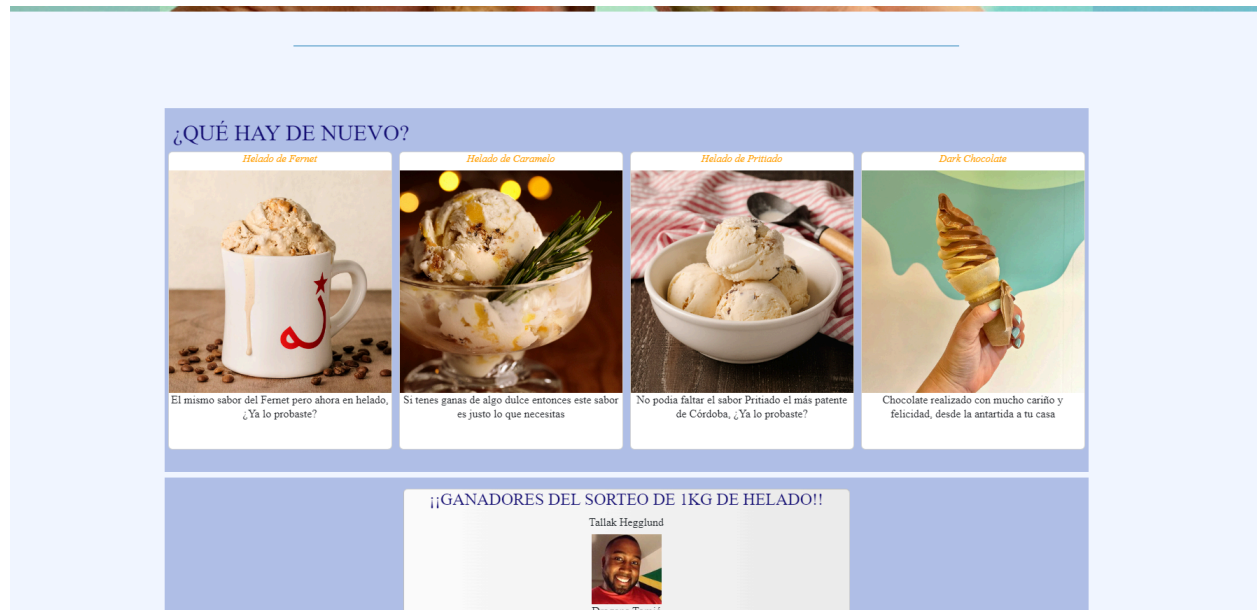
¿QUÉ HAY DE NUEVO?

Helado de Fernet

El mismo sabor del Fernet pero ahora en helado, ¿Ya lo probaste?

Helado de Caramelo

Si tenes ganas de algo dulce entonces este sabor es justo lo que necesitas

Helado de Pritiado

No podia faltar el sabor Pritiado el más patente de Córdoba, ¿Ya lo probaste?

Dark Chocolate

Chocolate realizado con mucho cariño y felicidad, desde la antartida a tu casa

¡¡GANADORES DEL SORTEO DE 1KG DE HELADO!!

Tallak Hegglund

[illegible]